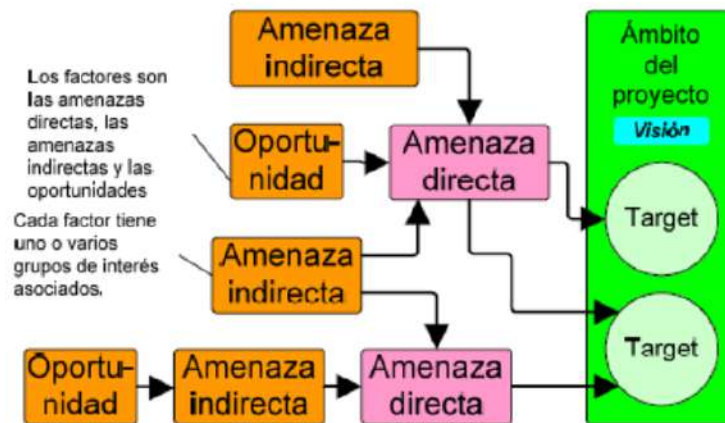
Amenaza indirecta

Los factores son las amenazas directas, las amenazas indirectas y las oportunidades

Cada factor tiene uno o varios grupos de interés asociados.

Oportunidad

Amenaza directa

Amenaza indirecta

Oportunidad

Amenaza indirecta

Amenaza directa

Ámbito del proyecto

Visión

Target

Target